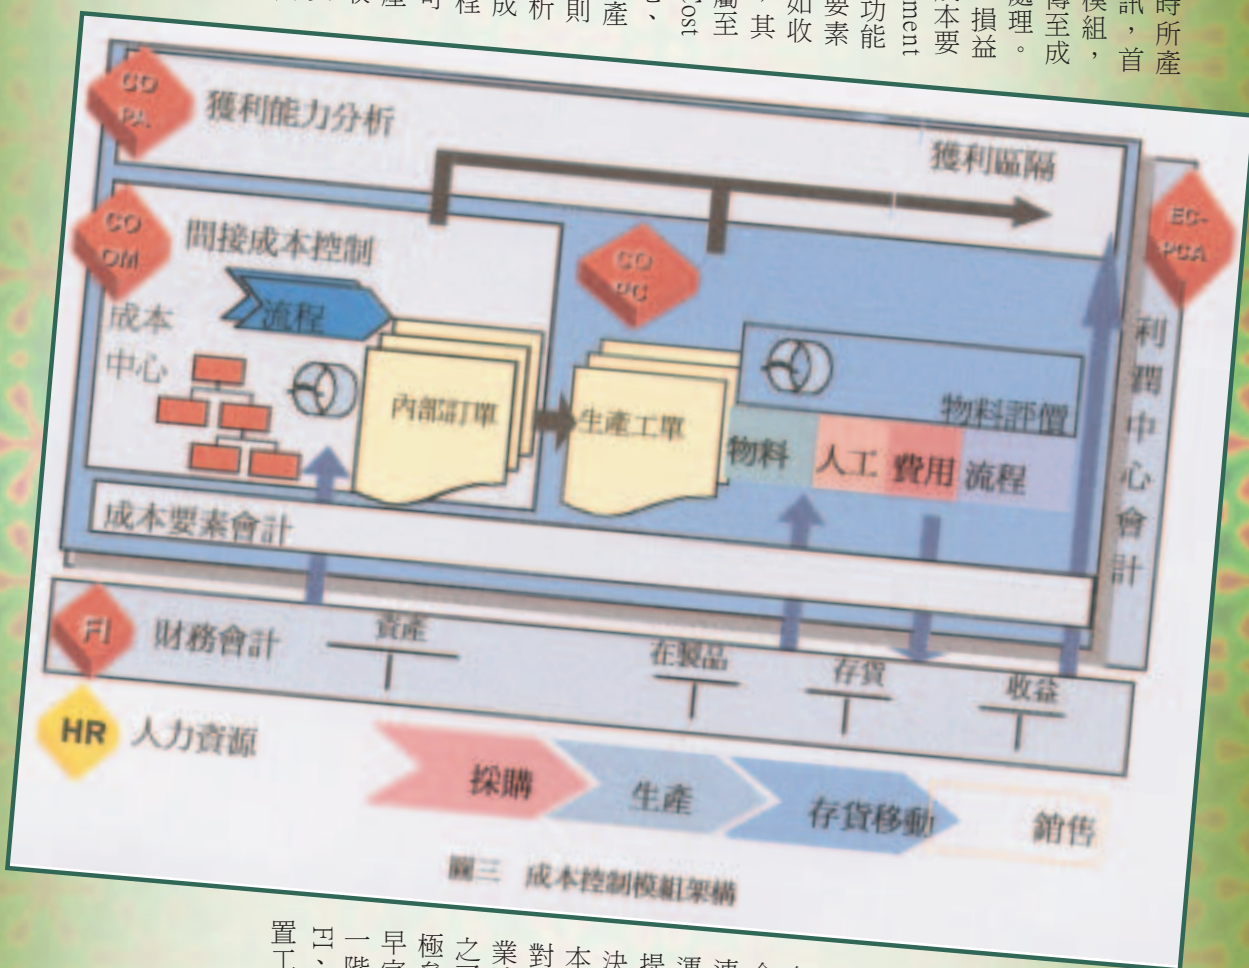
CO-PA 獲利能力分析

獲利區隔

CO-OM 間接成本控制

EC-PCA

流程

成本中心

CO-PC

內部訂單

生產工單

物料評價

物料 人工 費用 流程

利潤中心會計

成本要素會計

FI 財務會計

資產

在製品

存貨

收益

HR 人力資源

採購 生產 存貨移動 銷售

圖三 成本控制模組架構